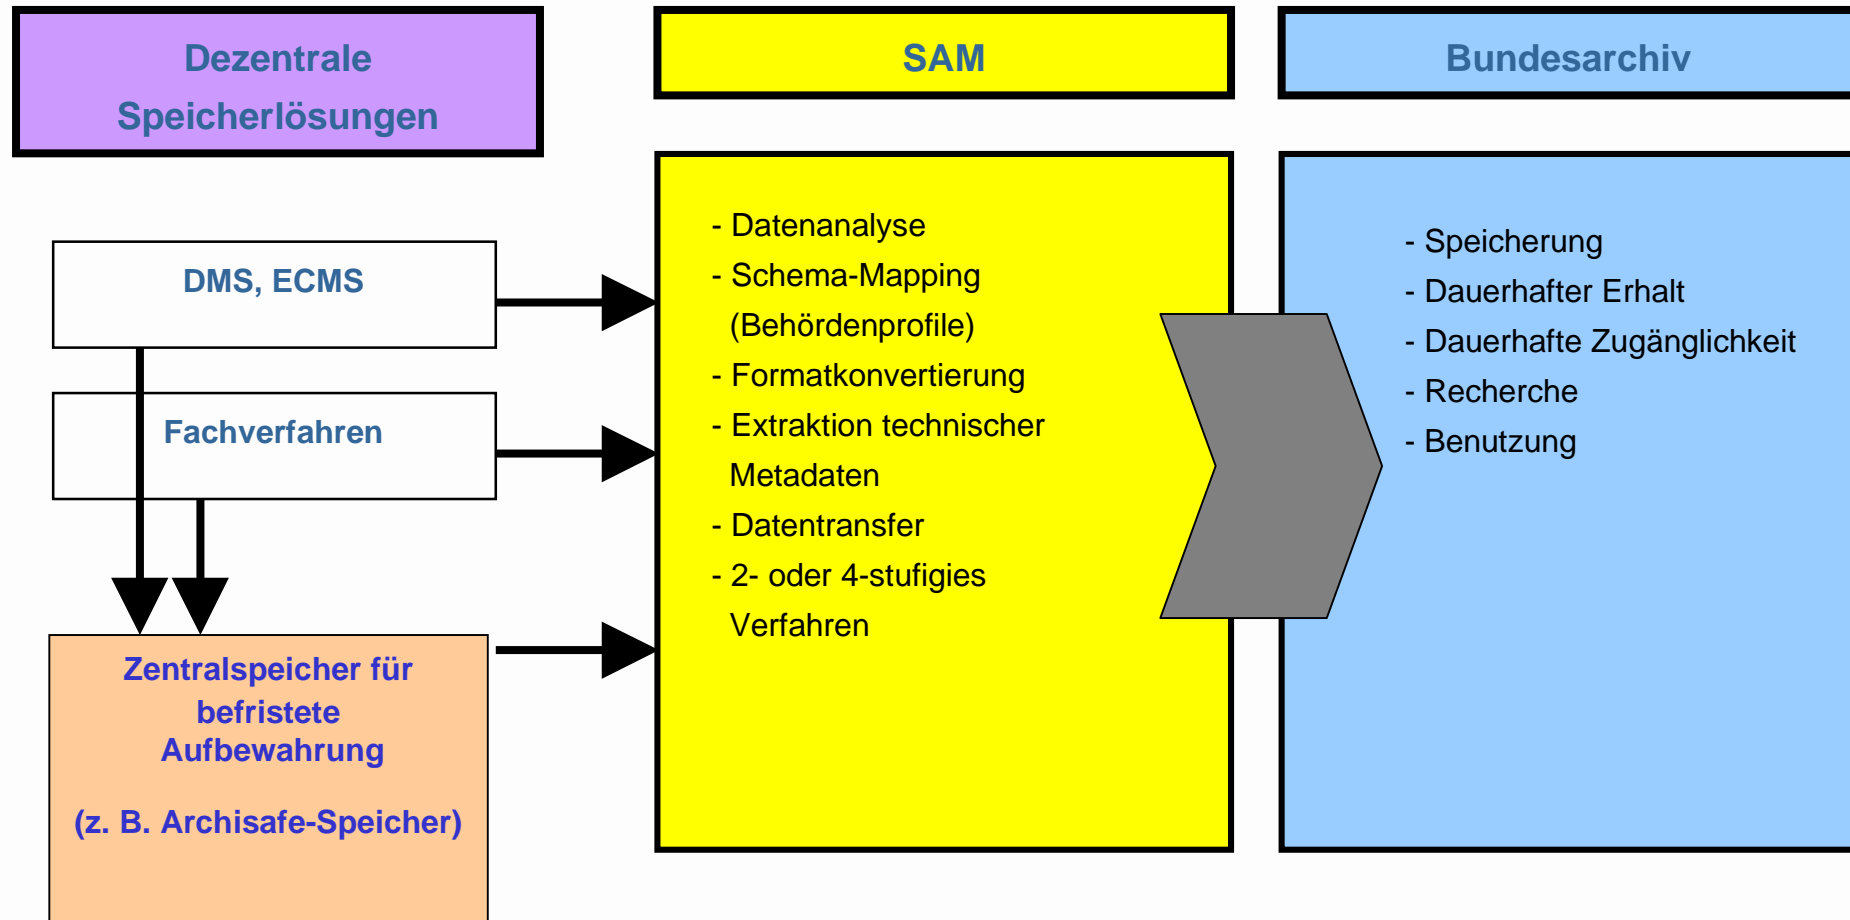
Dezentrale Speicherlösungen

SAM

Bundesarchiv

DMS, ECMS

Fachverfahren

Zentralspeicher für befristete Aufbewahrung

(z. B. Archisafe-Speicher)

- Datenanalyse
- Schema-Mapping (Behördenprofile)
- Formatkonvertierung
- Extraktion technischer Metadaten
- Datentransfer
- 2- oder 4-stufigies Verfahren

- Speicherung
- Dauerhafter Erhalt
- Dauerhafte Zugänglichkeit
- Recherche
- Benutzung